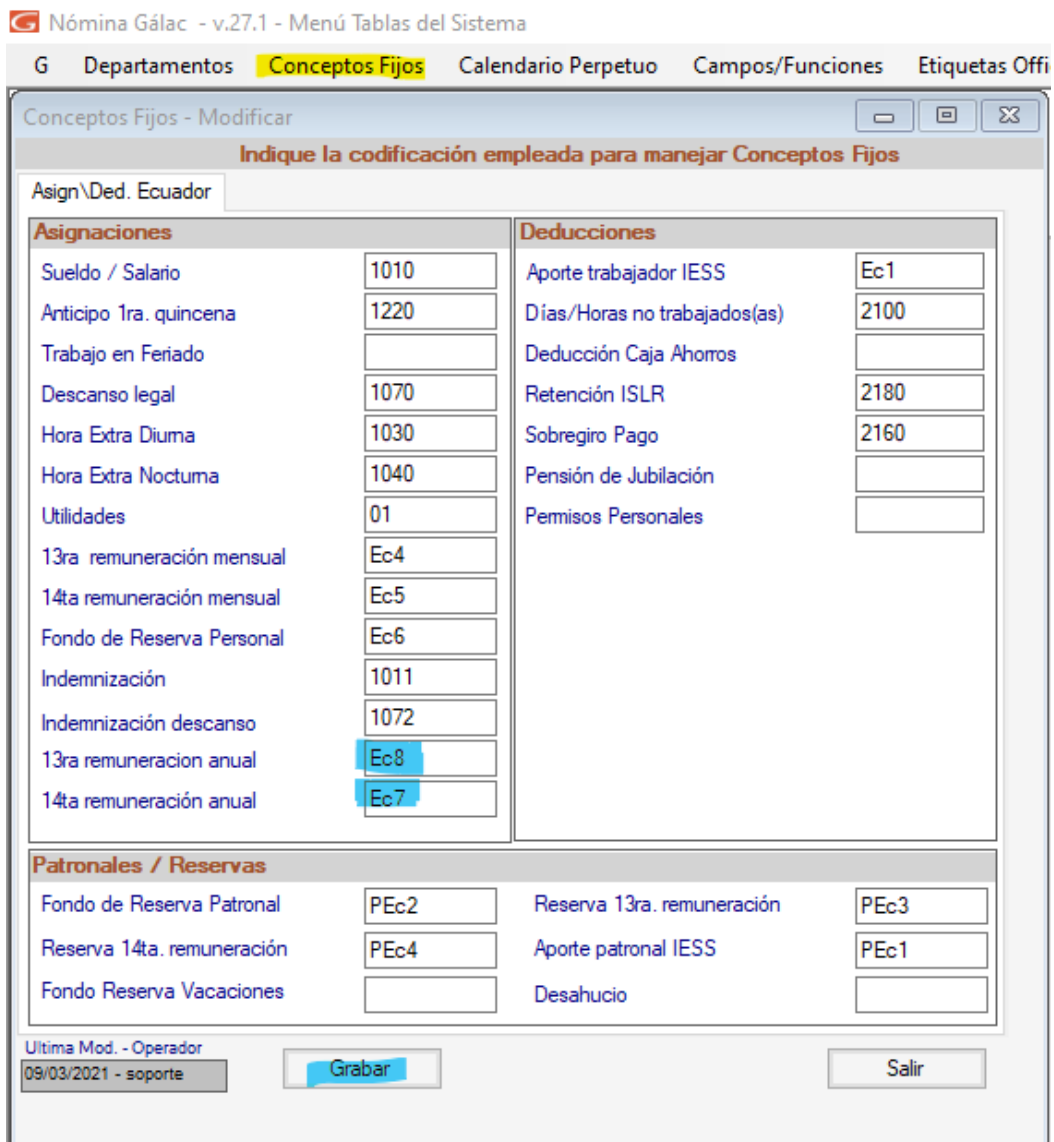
Nómina Gálac - v.27.1 - Menú Tablas del Sistema

G Departamentos Conceptos Fijos Calendario Perpetuo Campos/Funciones Etiquetas Offi

Conceptos Fijos - Modificar

Indique la codificación empleada para manejar Conceptos Fijos

Asign\Ded. Ecuador

Asignaciones

| | |
|---|---|
| Sueldo / Salario | 1010 |
| Anticipo 1ra. quincena | 1220 |
| Trabajo en Feriado | |
| Descanso legal | 1070 |
| Hora Extra Diurna | 1030 |
| Hora Extra Nocturna | 1040 |
| Utilidades | 01 |
| 13ra remuneración mensual | Ec4 |
| 14ta remuneración mensual | Ec5 |
| Fondo de Reserva Personal | Ec6 |
| Indemnización | 1011 |
| Indemnización descanso | 1072 |
| 13ra remuneracion anual | Ec8 |
| 14ta remuneración anual | Ec7 |

Deducciones

| | |
|---|---|
| Aporte trabajador IESS | Ec1 |
| Días/Horas no trabajados(as) | 2100 |
| Deducción Caja Ahorros | |
| Retención ISLR | 2180 |
| Sobregiro Pago | 2160 |
| Pensión de Jubilación | |
| Permisos Personales | |

Patronales / Reservas

| | | | |
|---|---|---|---|
| Fondo de Reserva Patronal | PEc2 | Reserva 13ra. remuneración | PEc3 |
| Reserva 14ta. remuneración | PEc4 | Aporte patronal IESS | PEc1 |
| Fondo Reserva Vacaciones | | Desahucio | |

Ultima Mod. - Operador
09/03/2021 - soporte

Grabar

Salir